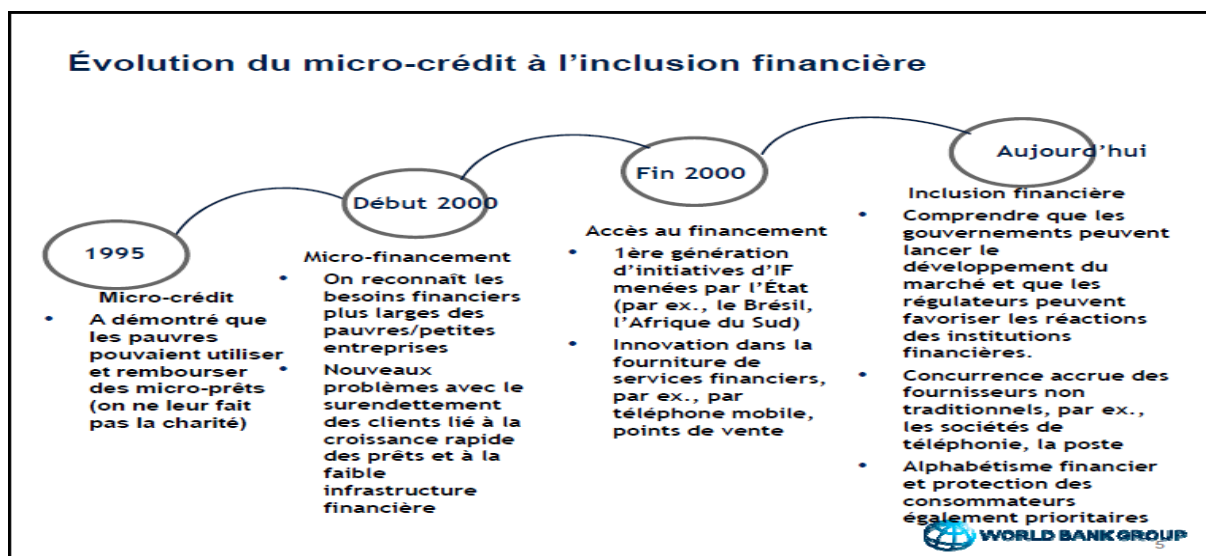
Évolution du micro-crédit à l'inclusion financière

1995

Micro-crédit

- A démontré que les pauvres pouvaient utiliser et rembourser des micro-prêts (on ne leur fait pas la charité)

Début 2000

Micro-financement

- On reconnaît les besoins financiers plus larges des pauvres/petites entreprises
- Nouveaux problèmes avec le surendettement des clients lié à la croissance rapide des prêts et à la faible infrastructure financière

Fin 2000

Accès au financement

- 1ère génération d'initiatives d'IF menées par l'État (par ex., le Brésil, l'Afrique du Sud)
- Innovation dans la fourniture de services financiers, par ex., par téléphone mobile, points de vente

Aujourd'hui

Inclusion financière

- Comprendre que les gouvernements peuvent lancer le développement du marché et que les régulateurs peuvent favoriser les réactions des institutions financières.
- Concurrence accrue des fournisseurs non traditionnels, par ex., les sociétés de téléphonie, la poste
- Alphabétisme financier et protection des consommateurs également prioritaires

WORLD BANK GROUP

5